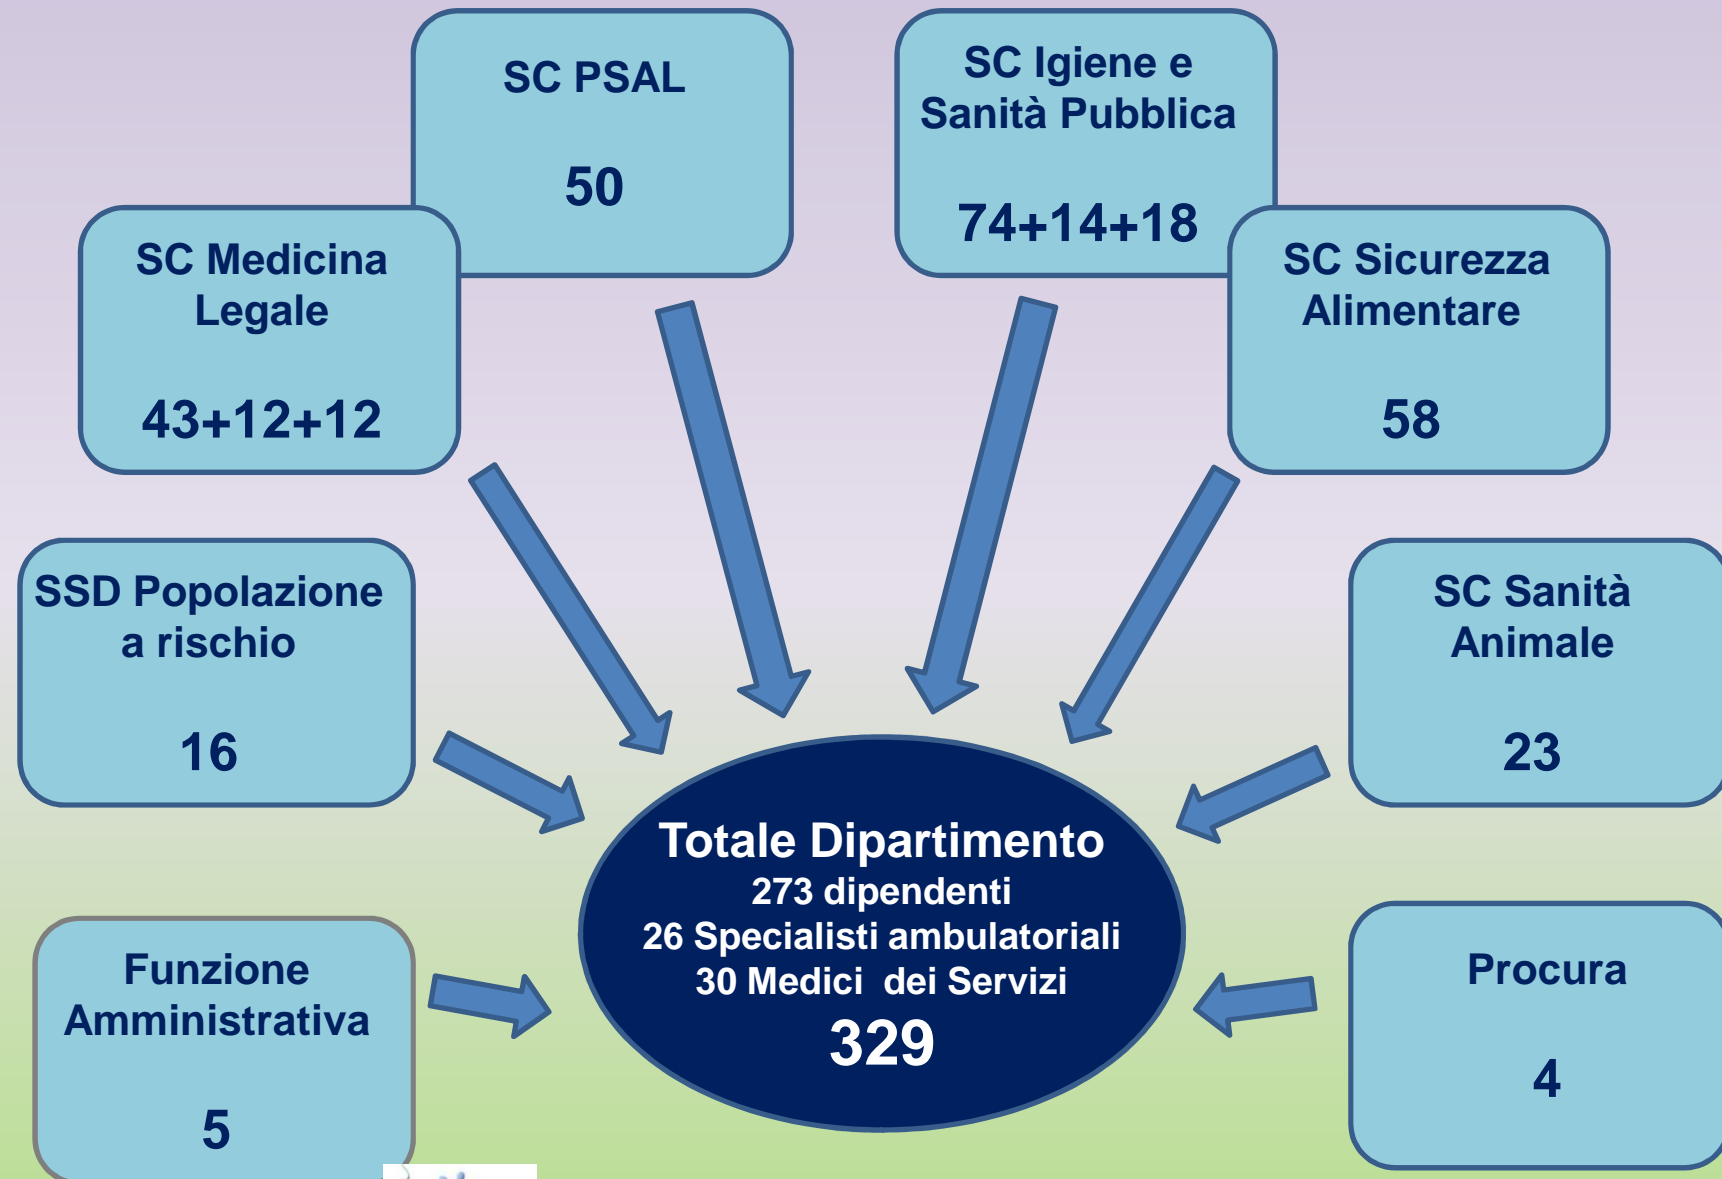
SC PSAL

50

SC Igiene e Sanità Pubblica

74+14+18

SC Medicina Legale

43+12+12

SC Sicurezza Alimentare

58

SSD Popolazione a rischio

16

SC Sanità Animale

23

Totale Dipartimento
273 dipendenti
26 Specialisti ambulatoriali
30 Medici dei Servizi
329

Funzione Amministrativa

5

Procura

4